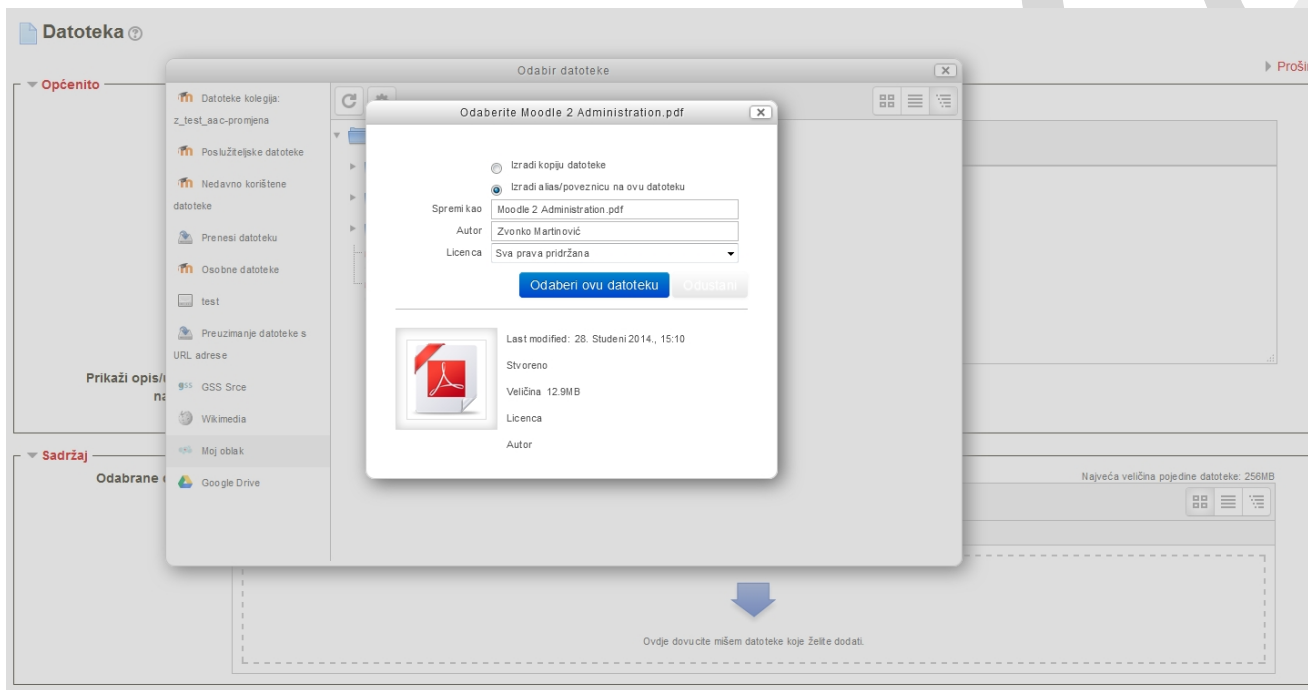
Datoteka

Općenito

Proši

Prikaži opis/u
na

Sadržaj

Odabrane

Odabir datoteke

Datoteke kolegija: z_test_aac-promjena

Poslužiteljske datoteke

Nedavno korištene datoteke

Prenesi datoteku

Osobne datoteke

test

Preuzimanje datoteke s URL adrese

GSS Srce

Wikimedia

Moj oblak

Google Drive

Odaberite Moodle 2 Administration.pdf

Izradi kopiju datoteke

Izradi alias/poveznicu na ovu datoteku

Spremi kao Moodle 2 Administration.pdf

Autor Zvonko Martinović

Licenca Sva prava pridržana

Odaberi ovu datoteku

Odustani

Last modified: 28. Studeni 2014., 15:10

Stvoreno

Veličina 12.9MB

Licenca

Autor

Najveća veličina pojedine datoteke: 256MB

Ovdje dovucite mišem datoteke koje želite dodati.